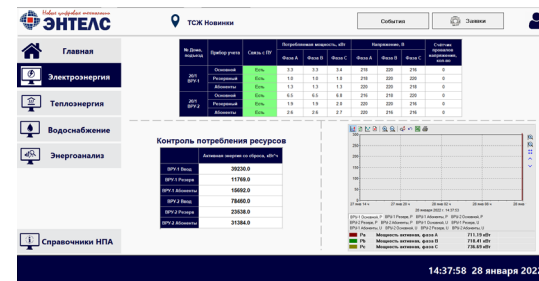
Новые цифровые технологии
ЭНТЕЛС

ТСЖ Новинки

События
Заявки

Главная
Электроэнергия
Теплоэнергия
Водоснабжение
Энергоанализ

| № Дома, подъезд | Прибор учета | Связь с ПУ | Потребляемая мощность, кВт Фаза А | Фаза В | Фаза С | Напряжение, В Фаза А | Фаза В | Фаза С | Счетчик провалов напряжения, кол-во |
|---|---|---|---|---|---|---|---|---|---|
| 2/1 ВРУ-1 | Основной | Есть | 3.3 | 3.3 | 3.4 | 216 | 220 | 216 | 0 |
| | Резервный | Есть | 1.0 | 1.0 | 1.0 | 218 | 220 | 220 | 0 |
| | Абоненты | Есть | 1.3 | 1.3 | 1.3 | 220 | 220 | 218 | 0 |
| 2/1 ВРУ-2 | Основной | Есть | 6.5 | 6.5 | 6.8 | 216 | 218 | 220 | 0 |
| | Резервный | Есть | 1.9 | 1.9 | 2.0 | 220 | 220 | 216 | 0 |
| | Абоненты | Есть | 2.6 | 2.6 | 2.7 | 220 | 216 | 216 | 0 |

Контроль потребления ресурсов

| | Активная энергия со сброса, кВт*ч |
|---|---|
| ВРУ-1 Ввод | 39230.0 |
| ВРУ-1 Резерв | 11769.0 |
| ВРУ-1 Абоненты | 15692.0 |
| ВРУ-2 Ввод | 78460.0 |
| ВРУ-2 Резерв | 23538.0 |
| ВРУ-2 Абоненты | 31384.0 |

Pa Мощность активная, фаза А 711.15 кВт
Pb Мощность активная, фаза В 718.41 кВт
Pc Мощность активная, фаза С 738.69 кВт

Справочники НПА

14:37:58 28 января 202